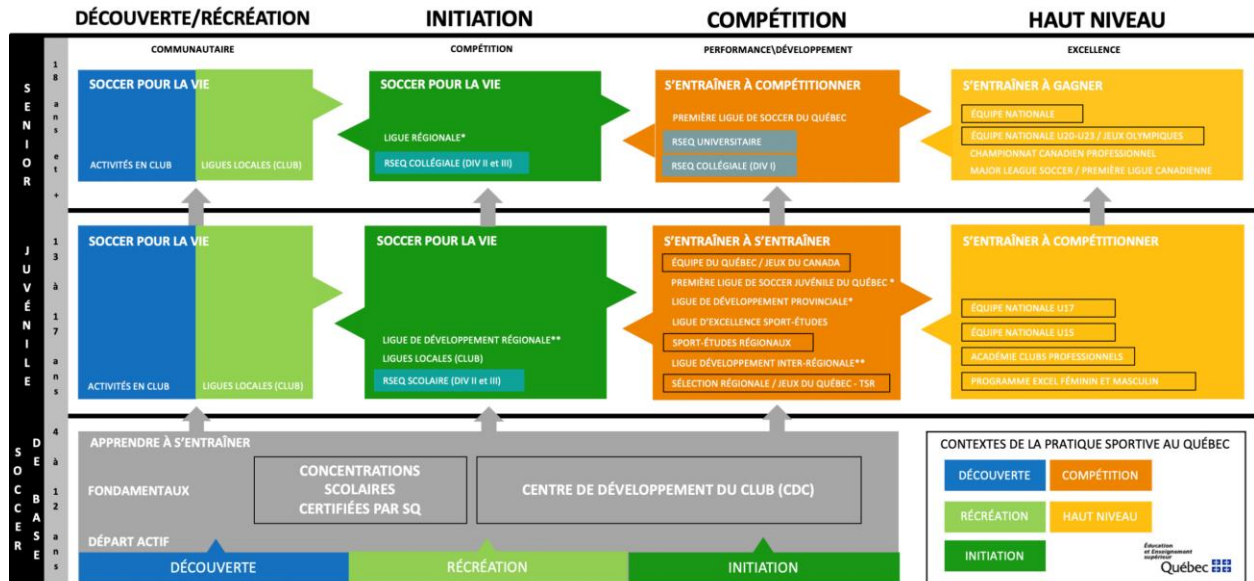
DÉCOUVERTE/RÉCRÉATION

INITIATION

COMPÉTITION

HAUT NIVEAU

COMMUNAUTAIRE

COMPÉTITION

PERFORMANCE\DÉVELOPPEMENT

EXCELLENCE

SENIOR

18 ans et +

SOCCER POUR LA VIE

ACTIVITÉS EN CLUB

LIGUES LOCALES (CLUB)

SOCCER POUR LA VIE

LIGUE RÉGIONALE*

RSEQ COLLÉGIALE (DIV II et III)

S'ENTRAÎNER À COMPÉTITIONNER

PREMIÈRE LIGUE DE SOCCER DU QUÉBEC

RSEQ UNIVERSITAIRE

RSEQ COLLÉGIALE (DIV I)

S'ENTRAÎNER À GAGNER

ÉQUIPE NATIONALE

ÉQUIPE NATIONALE U20-U23 / JEUX OLYMPIQUES

CHAMPIONNAT CANADIEN PROFESSIONNEL

MAJOR LEAGUE SOCCER / PREMIÈRE LIGUE CANADIENNE

JUVÉNILE

13 à 17 ans

SOCCER POUR LA VIE

ACTIVITÉS EN CLUB

LIGUES LOCALES (CLUB)

SOCCER POUR LA VIE

LIGUE DE DÉVELOPPEMENT RÉGIONALE**

LIGUES LOCALES (CLUB)

RSEQ SCOLAIRE (DIV II et III)

S'ENTRAÎNER À S'ENTRAÎNER

ÉQUIPE DU QUÉBEC / JEUX DU CANADA

PREMIÈRE LIGUE DE SOCCER JUVÉNILE DU QUÉBEC *

LIGUE DE DÉVELOPPEMENT PROVINCIALE*

LIGUE D'EXCELLENCE SPORT-ÉTUDES

SPORT-ÉTUDES RÉGIONAUX

LIGUE DÉVELOPPEMENT INTER-RÉGIONALE**

SÉLECTION RÉGIONALE / JEUX DU QUÉBEC - TSR

S'ENTRAÎNER À COMPÉTITIONNER

ÉQUIPE NATIONALE U17

ÉQUIPE NATIONALE U15

ACADÉMIE CLUBS PROFESSIONNELS

PROGRAMME EXCEL FÉMININ ET MASCULIN

SOCCER DE BASE

4 à 12 ans

APPRENDRE À S'ENTRAÎNER

FONDAMENTAUX

CONCENTRATIONS SCOLAIRES CERTIFIÉES PAR SQ

CENTRE DE DÉVELOPPEMENT DU CLUB (CDC)

DÉPART ACTIF

DÉCOUVERTE

RÉCRÉATION

INITIATION

CONTEXTES DE LA PRATIQUE SPORTIVE AU QUÉBEC

DÉCOUVERTE

COMPÉTITION

RÉCRÉATION

HAUT NIVEAU

INITIATION

Éducation et Enseignement supérieur
Québec